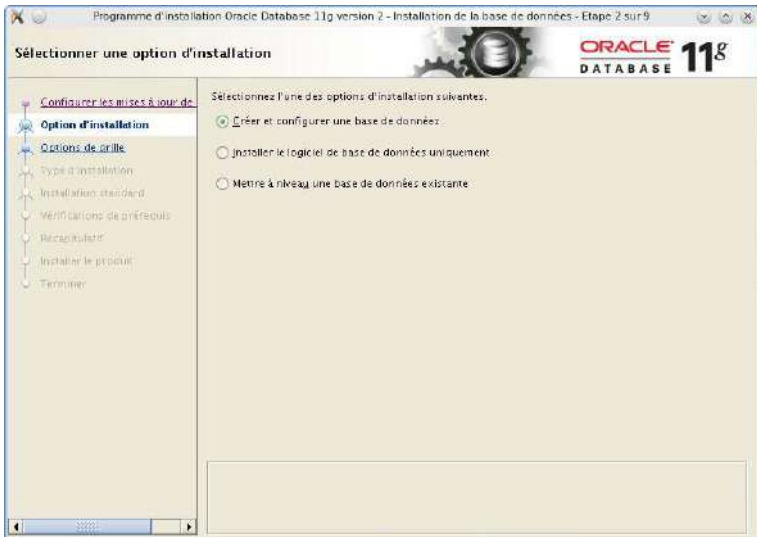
Programme d'installation Oracle Database 11g version 2 - Installation de la base de données - Etape 2 sur 9

Sélectionner une option d'installation

ORACLE DATABASE $11^g$

Configurer les mises à jour de
Option d'installation
Options de grille
Type d'installation
Installation standard
Vérifications de prérequis
Récapitulatif
Installer le produit
Terminer

Sélectionnez l'une des options d'installation suivantes.

Créer et configurer une base de données

Installer le logiciel de base de données uniquement

Mettre à niveau une base de données existante